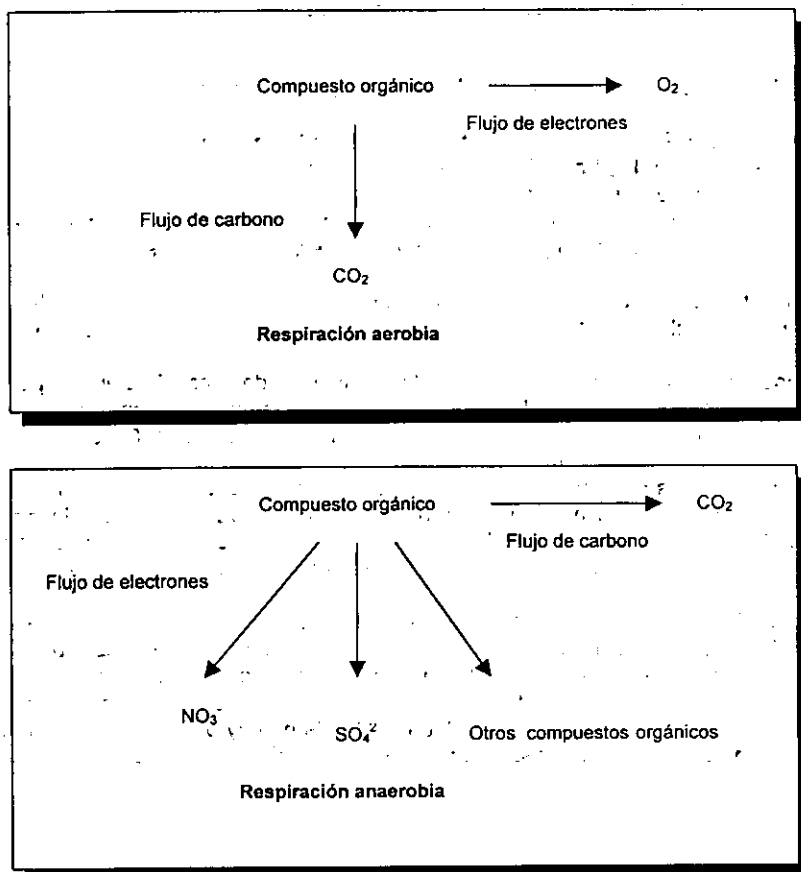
Compuesto orgánico $O_2$

Flujo de electrones

Flujo de carbono

$CO_2$

Respiración aerobia

Compuesto orgánico $CO_2$

Flujo de carbono

Flujo de electrones

$NO_3^-$ $SO_4^{2}$ Otros compuestos orgánicos

Respiración anaerobia